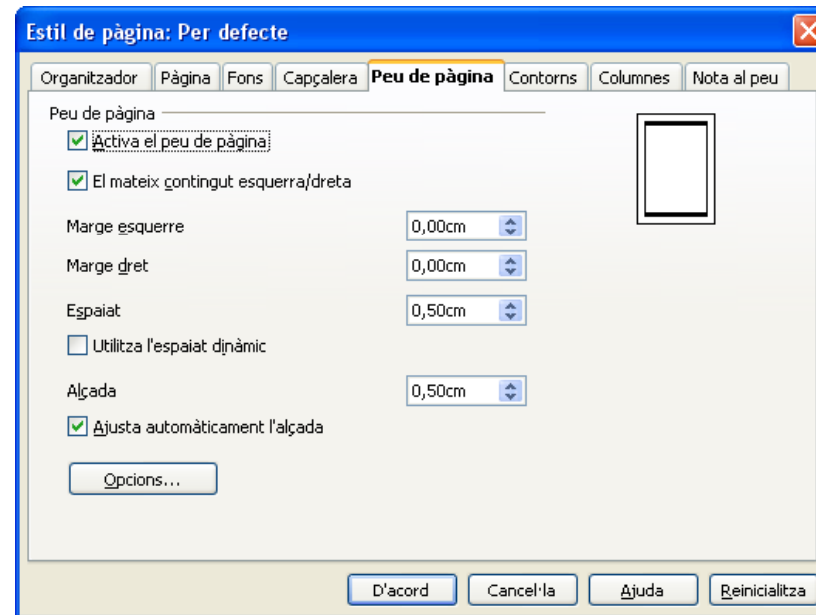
Estil de pàgina: Per defecte

Organitzador | Pàgina | Fons | Capçalera | Peu de pàgina | Contorns | Columnes | Nota al peu

Peu de pàgina

Activa el peu de pàgina

El mateix contingut esquerra/dreta

Marge esquerre 0,00cm

Marge dret 0,00cm

Espaiat 0,50cm

Utilitza l'espaiat dinàmic

Alçada 0,50cm

Ajusta automàticament l'alçada

Opcions...

D'acord | Cancel·la | Ajuda | Reinicialitza